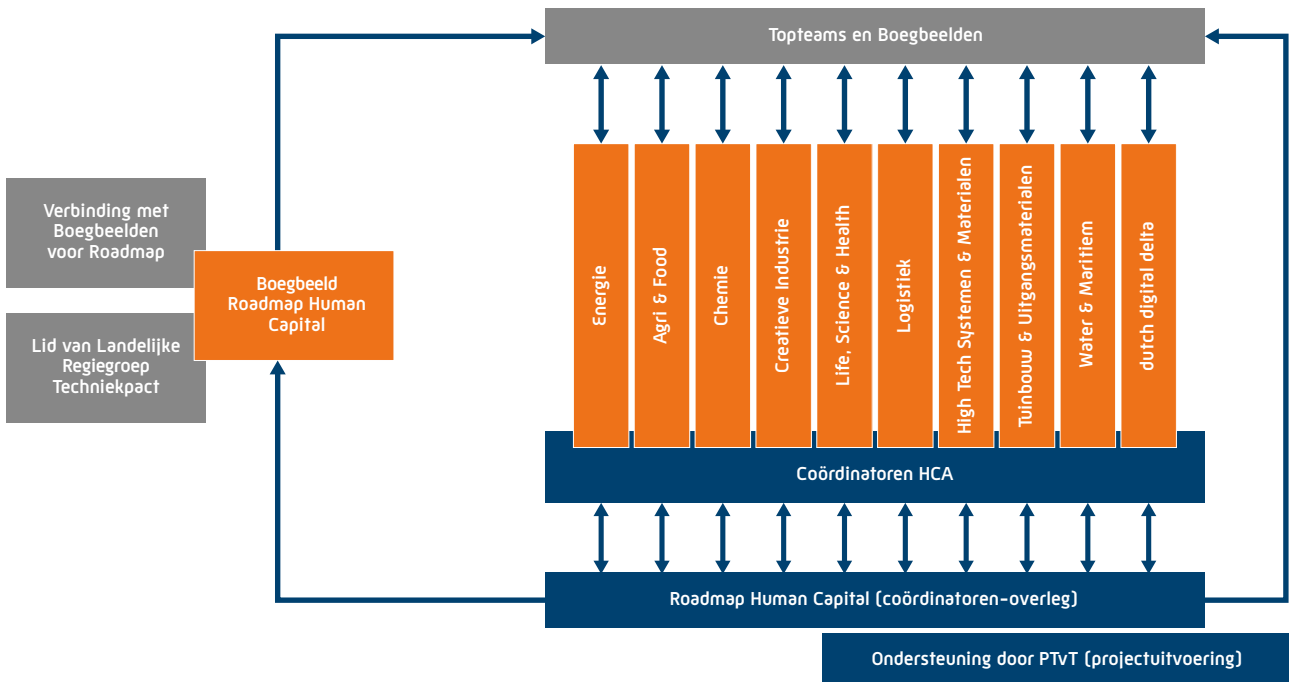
Topteams en Boegbeelden

Verbinding met Boegbeelden voor Roadmap

Lid van Landelijke Regiegroep Techniekpact

Boegbeeld Roadmap Human Capital

Energie

Agri & Food

Chemie

Creatieve Industrie

Life, Science & Health

Logistiek

High Tech Systemen & Materialen

Tuinbouw & Uitgangsmaterialen

Water & Maritiem

dutch digital delta

Coördinatoren HCA

Roadmap Human Capital (coördinatoren-overleg)

Ondersteuning door PTvT (projectuitvoering)